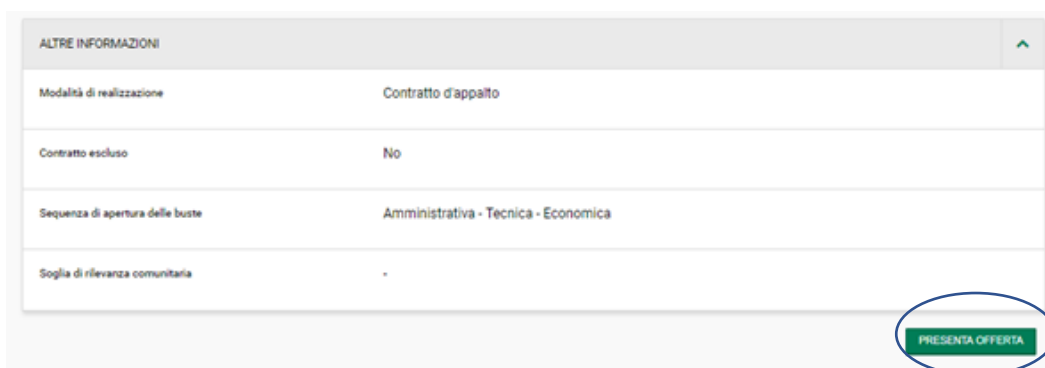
ALTRE INFORMAZIONI

| | |
|---|---|
| Modalità di realizzazione | Contratto d'appalto |
| Contratto escluso | No |
| Sequenza di apertura delle buste | Amministrativa - Tecnica - Economica |
| Soglia di rilevanza comunitaria | - |

PRESENTA OFFERTA